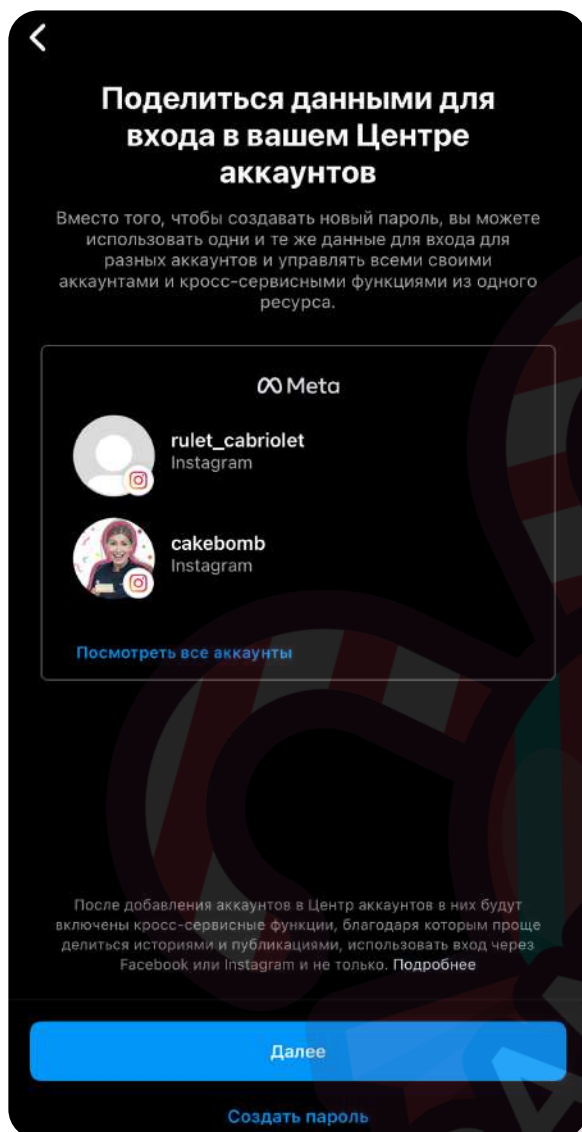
Поделиться данными для входа в вашем Центре аккаунтов

Вместо того, чтобы создавать новый пароль, вы можете использовать одни и те же данные для входа для разных аккаунтов и управлять всеми своими аккаунтами и кросс-сервисными функциями из одного ресурса.

Meta

rulet_cabriolet
Instagram

cakebomb
Instagram

Посмотреть все аккаунты

После добавления аккаунтов в Центр аккаунтов в них будут включены кросс-сервисные функции, благодаря которым проще делиться историями и публикациями, использовать вход через Facebook или Instagram и не только. Подробнее

Далее

Создать пароль